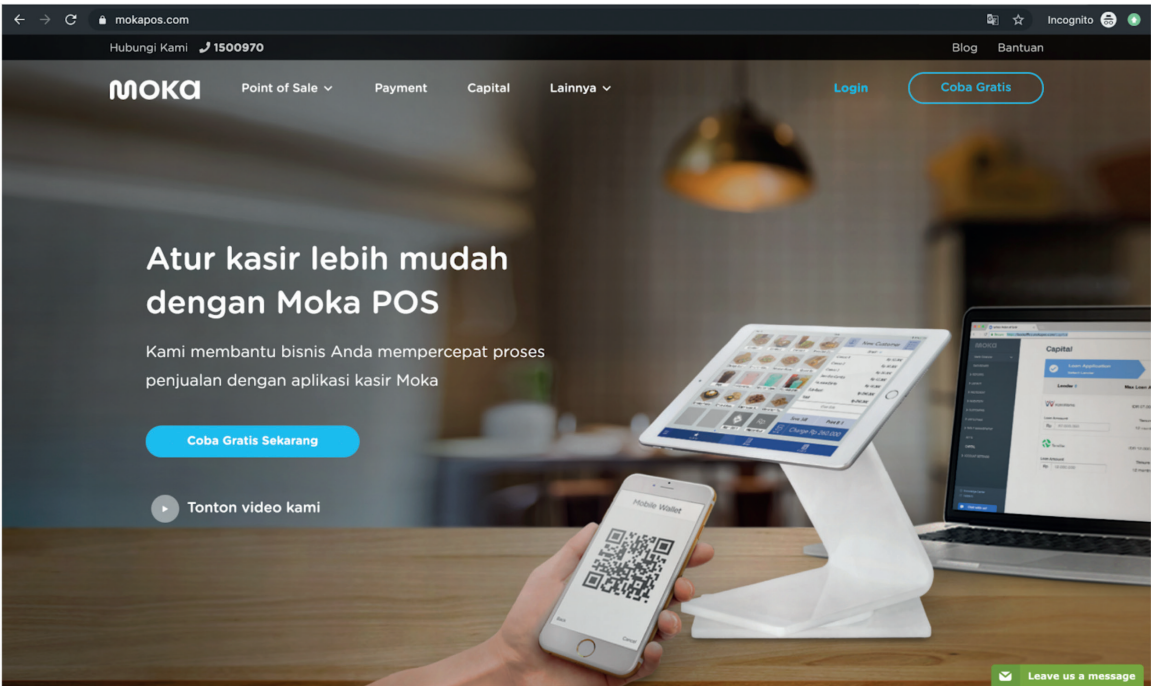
mokapos.com

Incognito

Hubungi Kami 1500970

Blog Bantuan

moka

Point of Sale

Payment

Capital

Lainnya

Login

Coba Gratis

Atur kasir lebih mudah dengan Moka POS

Kami membantu bisnis Anda mempercepat proses penjualan dengan aplikasi kasir Moka

Coba Gratis Sekarang

Tonton video kami

Mobile Wallet

Capital

Leave us a message